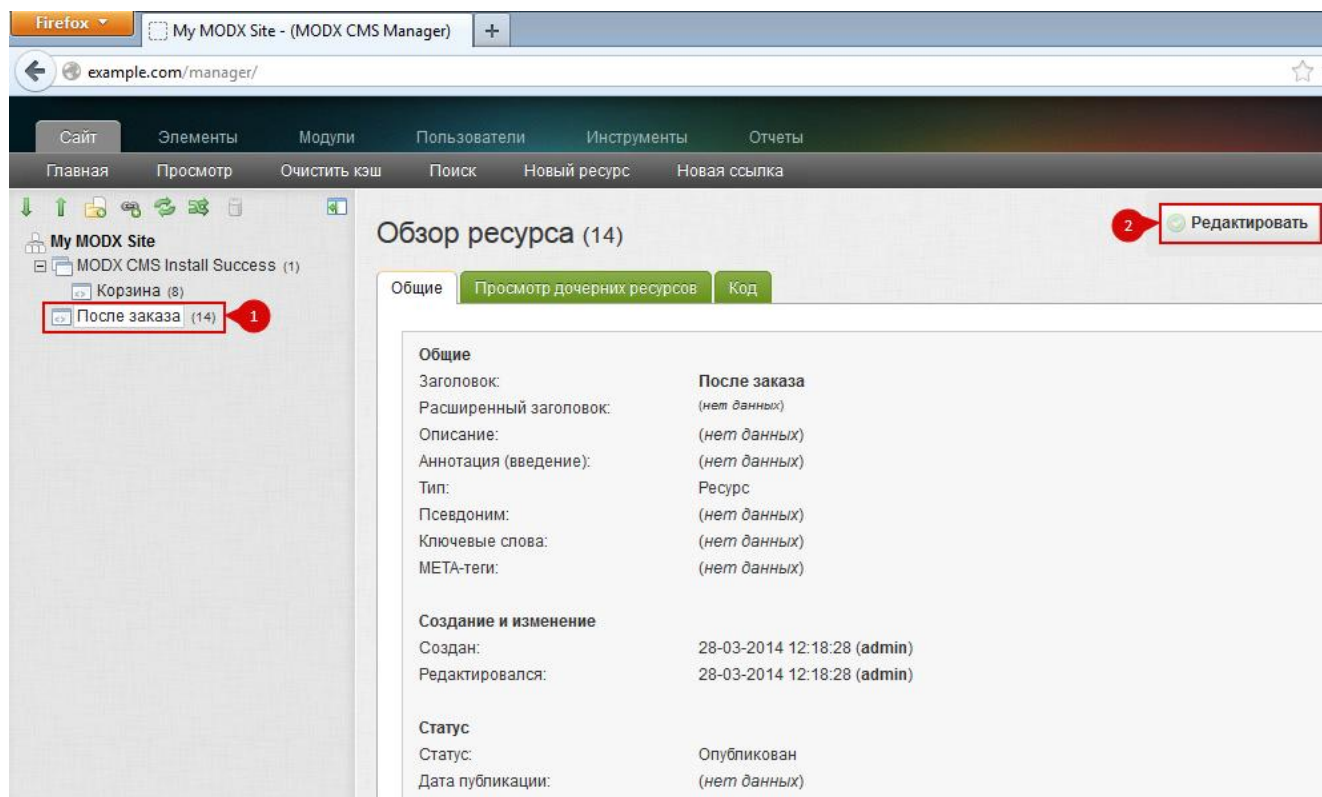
Firefox
My MODX Site - (MODX CMS Manager)
+
example.com/manager/

Сайт Элементы Модули Пользователи Инструменты Отчеты
Главная Просмотр Очистить кэш Поиск Новый ресурс Новая ссылка

My MODX Site
MODX CMS Install Success (1)
Корзина (8)
После заказа (14)
1

Обзор ресурса (14)
2
Редактировать

Общие | Просмотр дочерних ресурсов | Код

Общие

| | |
|---|---|
| Заголовок: | После заказа |
| Расширенный заголовок: | (нет данных) |
| Описание: | (нет данных) |
| Аннотация (введение): | (нет данных) |
| Тип: | Ресурс |
| Псевдоним: | (нет данных) |
| Ключевые слова: | (нет данных) |
| META-теги: | (нет данных) |

Создание и изменение

| | |
|---|---|
| Создан: | 28-03-2014 12:18:28 (admin) |
| Редактировался: | 28-03-2014 12:18:28 (admin) |

Статус

| | |
|---|---|
| Статус: | Опубликован |
| Дата публикации: | (нет данных) |